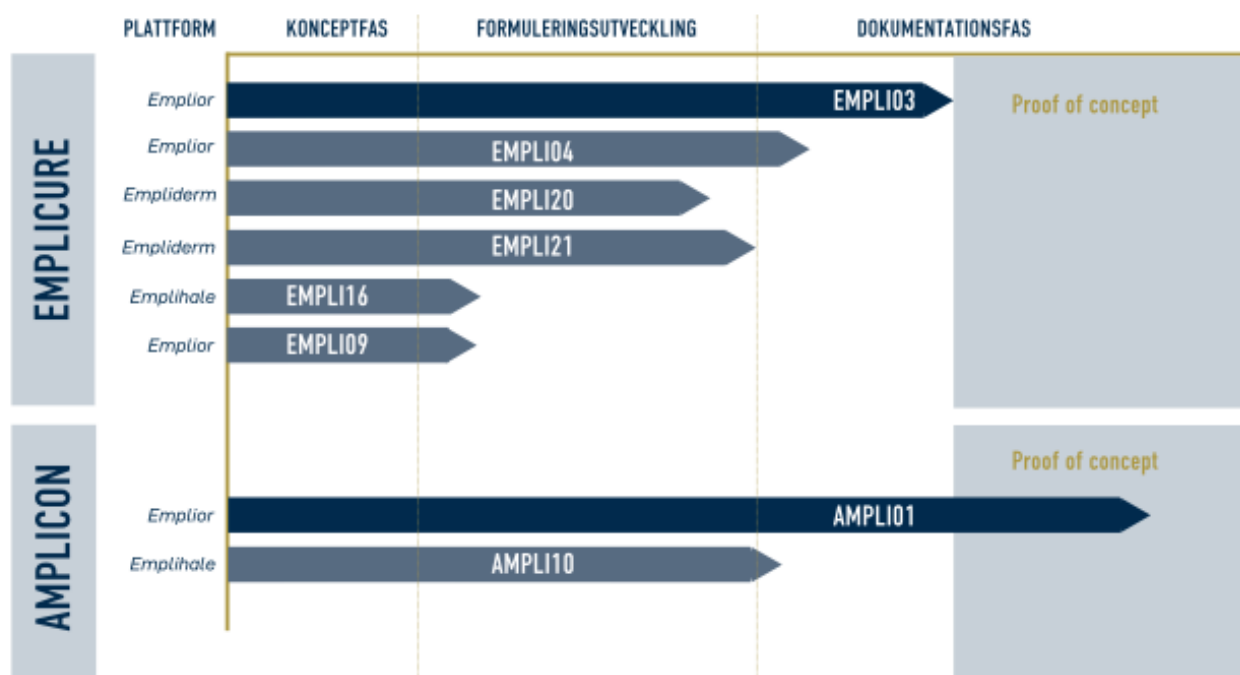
| PLATTFORM | KONCEPTFAS | FORMULERINGSUTVECKLING | DOKUMENTATIONSFAS |
|---|---|---|---|

EMPLICURE

Emplior EMPLI03
Proof of concept
Emplior EMPLI04
Empliderm EMPLI20
Empliderm EMPLI21
Emplihale EMPLI16
Emplior EMPLI09

AMPLICON

Proof of concept
Emplior AMPLI01
Emplihale AMPLI10